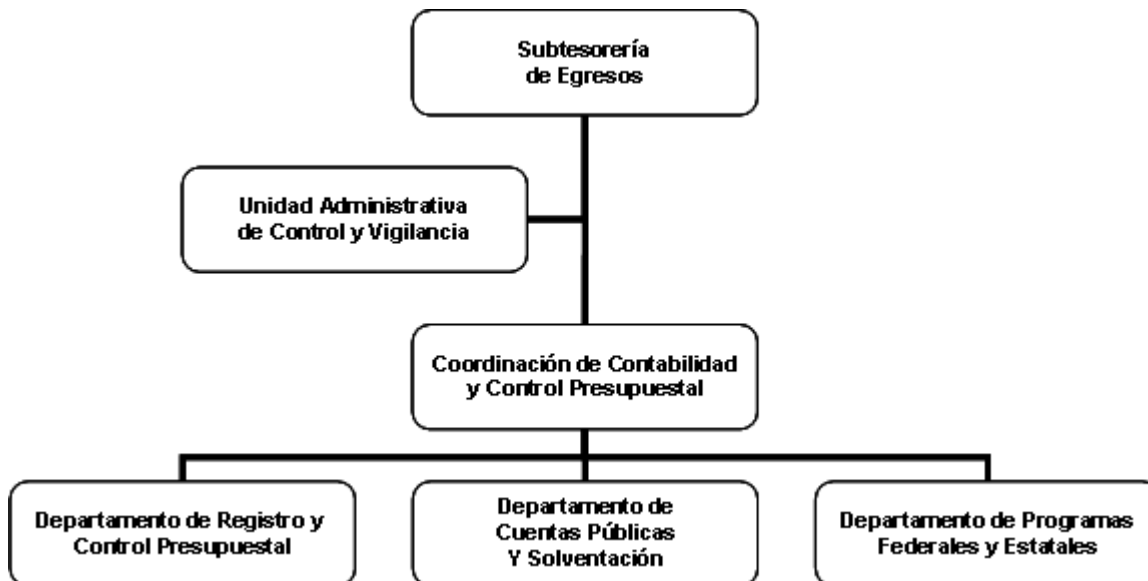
Subtesorería
de Egresos

Unidad Administrativa
de Control y Vigilancia

Coordinación de Contabilidad
y Control Presupuestal

Departamento de Registro y
Control Presupuestal

Departamento de
Cuentas Públicas
Y Solventación

Departamento de Programas
Federales y Estatales